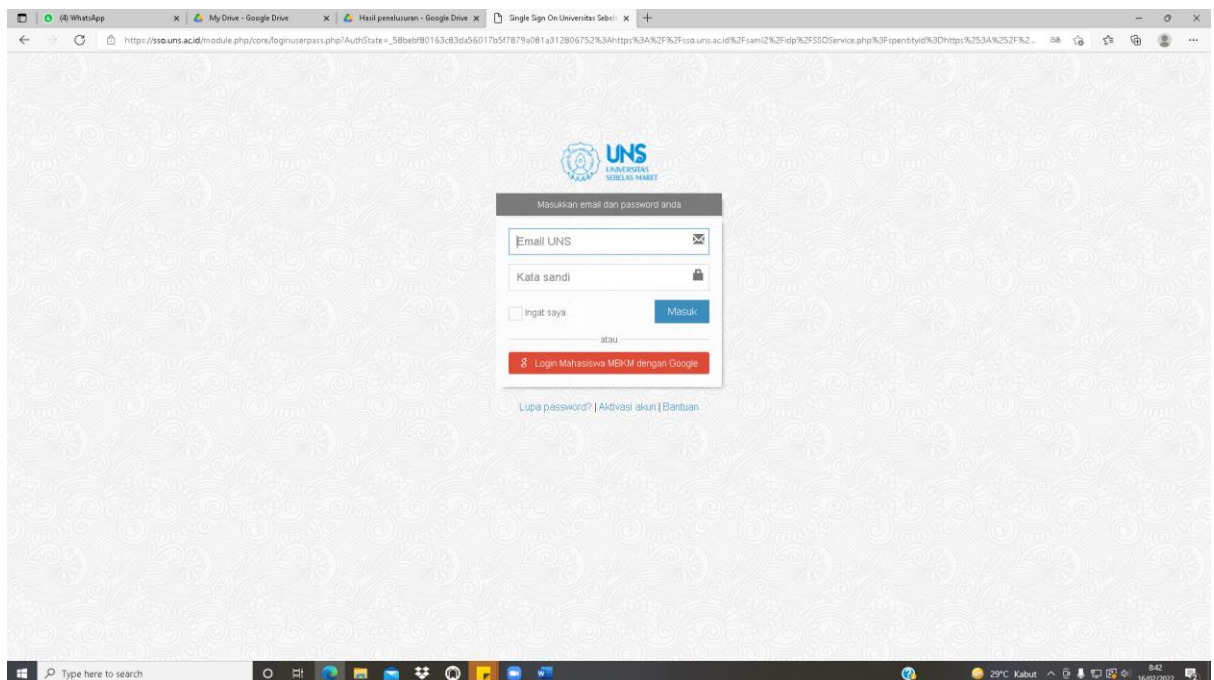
(4) WhatsApp
My Drive - Google Drive
Hasil penelusuran - Google Drive
Single Sign On Universitas Sebel

https://sso.uns.ac.id/module.php/core/loginuserpass.php?AuthState=_58bebf80163c83da56017b5f7879a081a312806752%3Ahttps%3A%2F%2Fsso.uns.ac.id%2Fsaml2%2Fidp%2FSSOService.php%3Fspentityid%3Dhttps%253A%252F%2...

UNS
UNIVERSITAS SEBELAS MARET

Masukkan email dan password anda

Email UNS

Kata sandi

Ingat saya

Masuk

atau

Login Mahasiswa MBKM dengan Google

Lupa password? | Aktivasi akun | Bantuan

Type here to search

29°C Kabut

8:42
16/02/2022